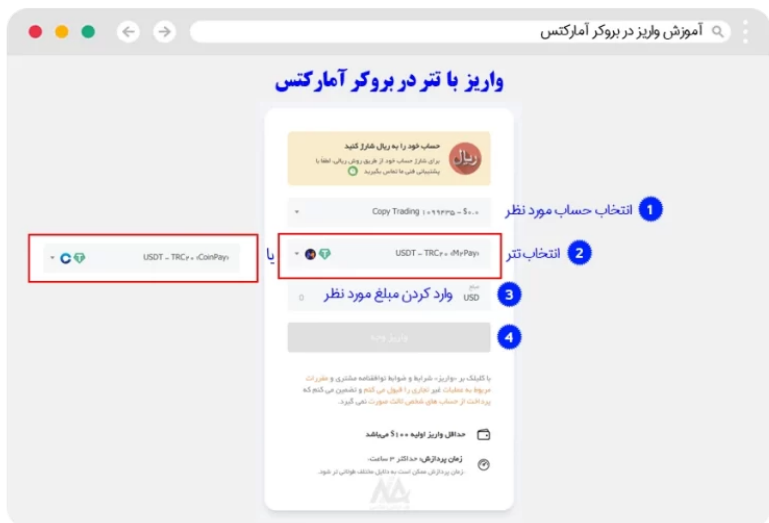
آموزش واریز در بروکر آمارکتس

واریز با تتر در بروکر آمارکتس

حساب خود را به ریال شارژ کنید
برای شارژ حساب خود از طریق روش ریالی لطفا با پشتیبانی فنی ما تماس بگیرید

ریال

Copy Trading ۱۰۰۹۹۳۳۵ - ۵۰.۰

1 انتخاب حساب مورد نظر

USDT - TRC۲۰ (MePay)

2 انتخاب تتر

یا

USDT - TRC۲۰ (CoinPay)

مبلغ
USD

3 وارد کردن مبلغ مورد نظر

واریز

4

با کلیک بر «واریز» شرایط و ضوابط توافقنامه مشتری و مقررات مربوط به عملیات غیر تجاری را قبول می کنم و تضمین می کنم که پرداخت از حساب های شخص ثالث صورت نمی گیرد.

حداقل واریز اولیه ۱۰۰ $ میباشد

زمان پردازش: حداکثر ۳ ساعت.
زمان پردازش ممکن است به دلایل مختلف طولانی تر شود.